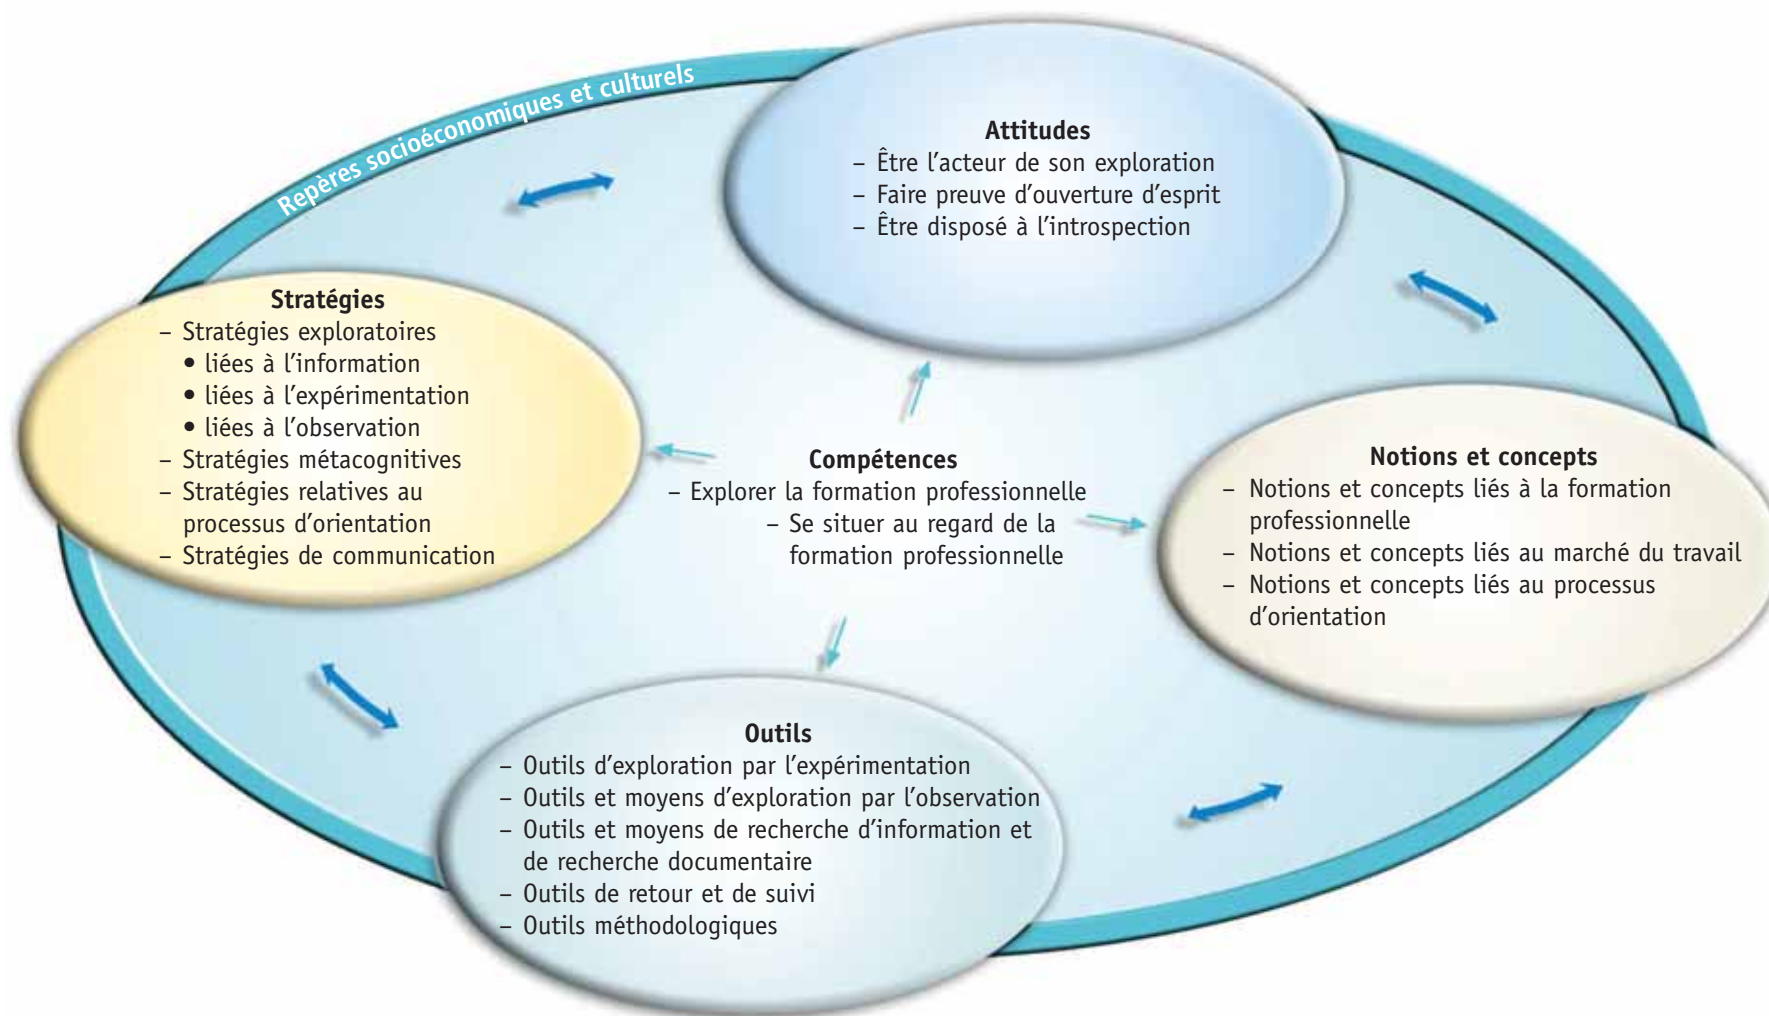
Repères socioéconomiques et culturels

Attitudes
– Être l'acteur de son exploration
– Faire preuve d'ouverture d'esprit
– Être disposé à l'introspection

Stratégies
– Stratégies exploratoires
• liées à l'information
• liées à l'expérimentation
• liées à l'observation
– Stratégies métacognitives
– Stratégies relatives au processus d'orientation
– Stratégies de communication

Compétences
– Explorer la formation professionnelle
– Se situer au regard de la formation professionnelle

Notions et concepts
– Notions et concepts liés à la formation professionnelle
– Notions et concepts liés au marché du travail
– Notions et concepts liés au processus d'orientation

Outils
– Outils d'exploration par l'expérimentation
– Outils et moyens d'exploration par l'observation
– Outils et moyens de recherche d'information et de recherche documentaire
– Outils de retour et de suivi
– Outils méthodologiques